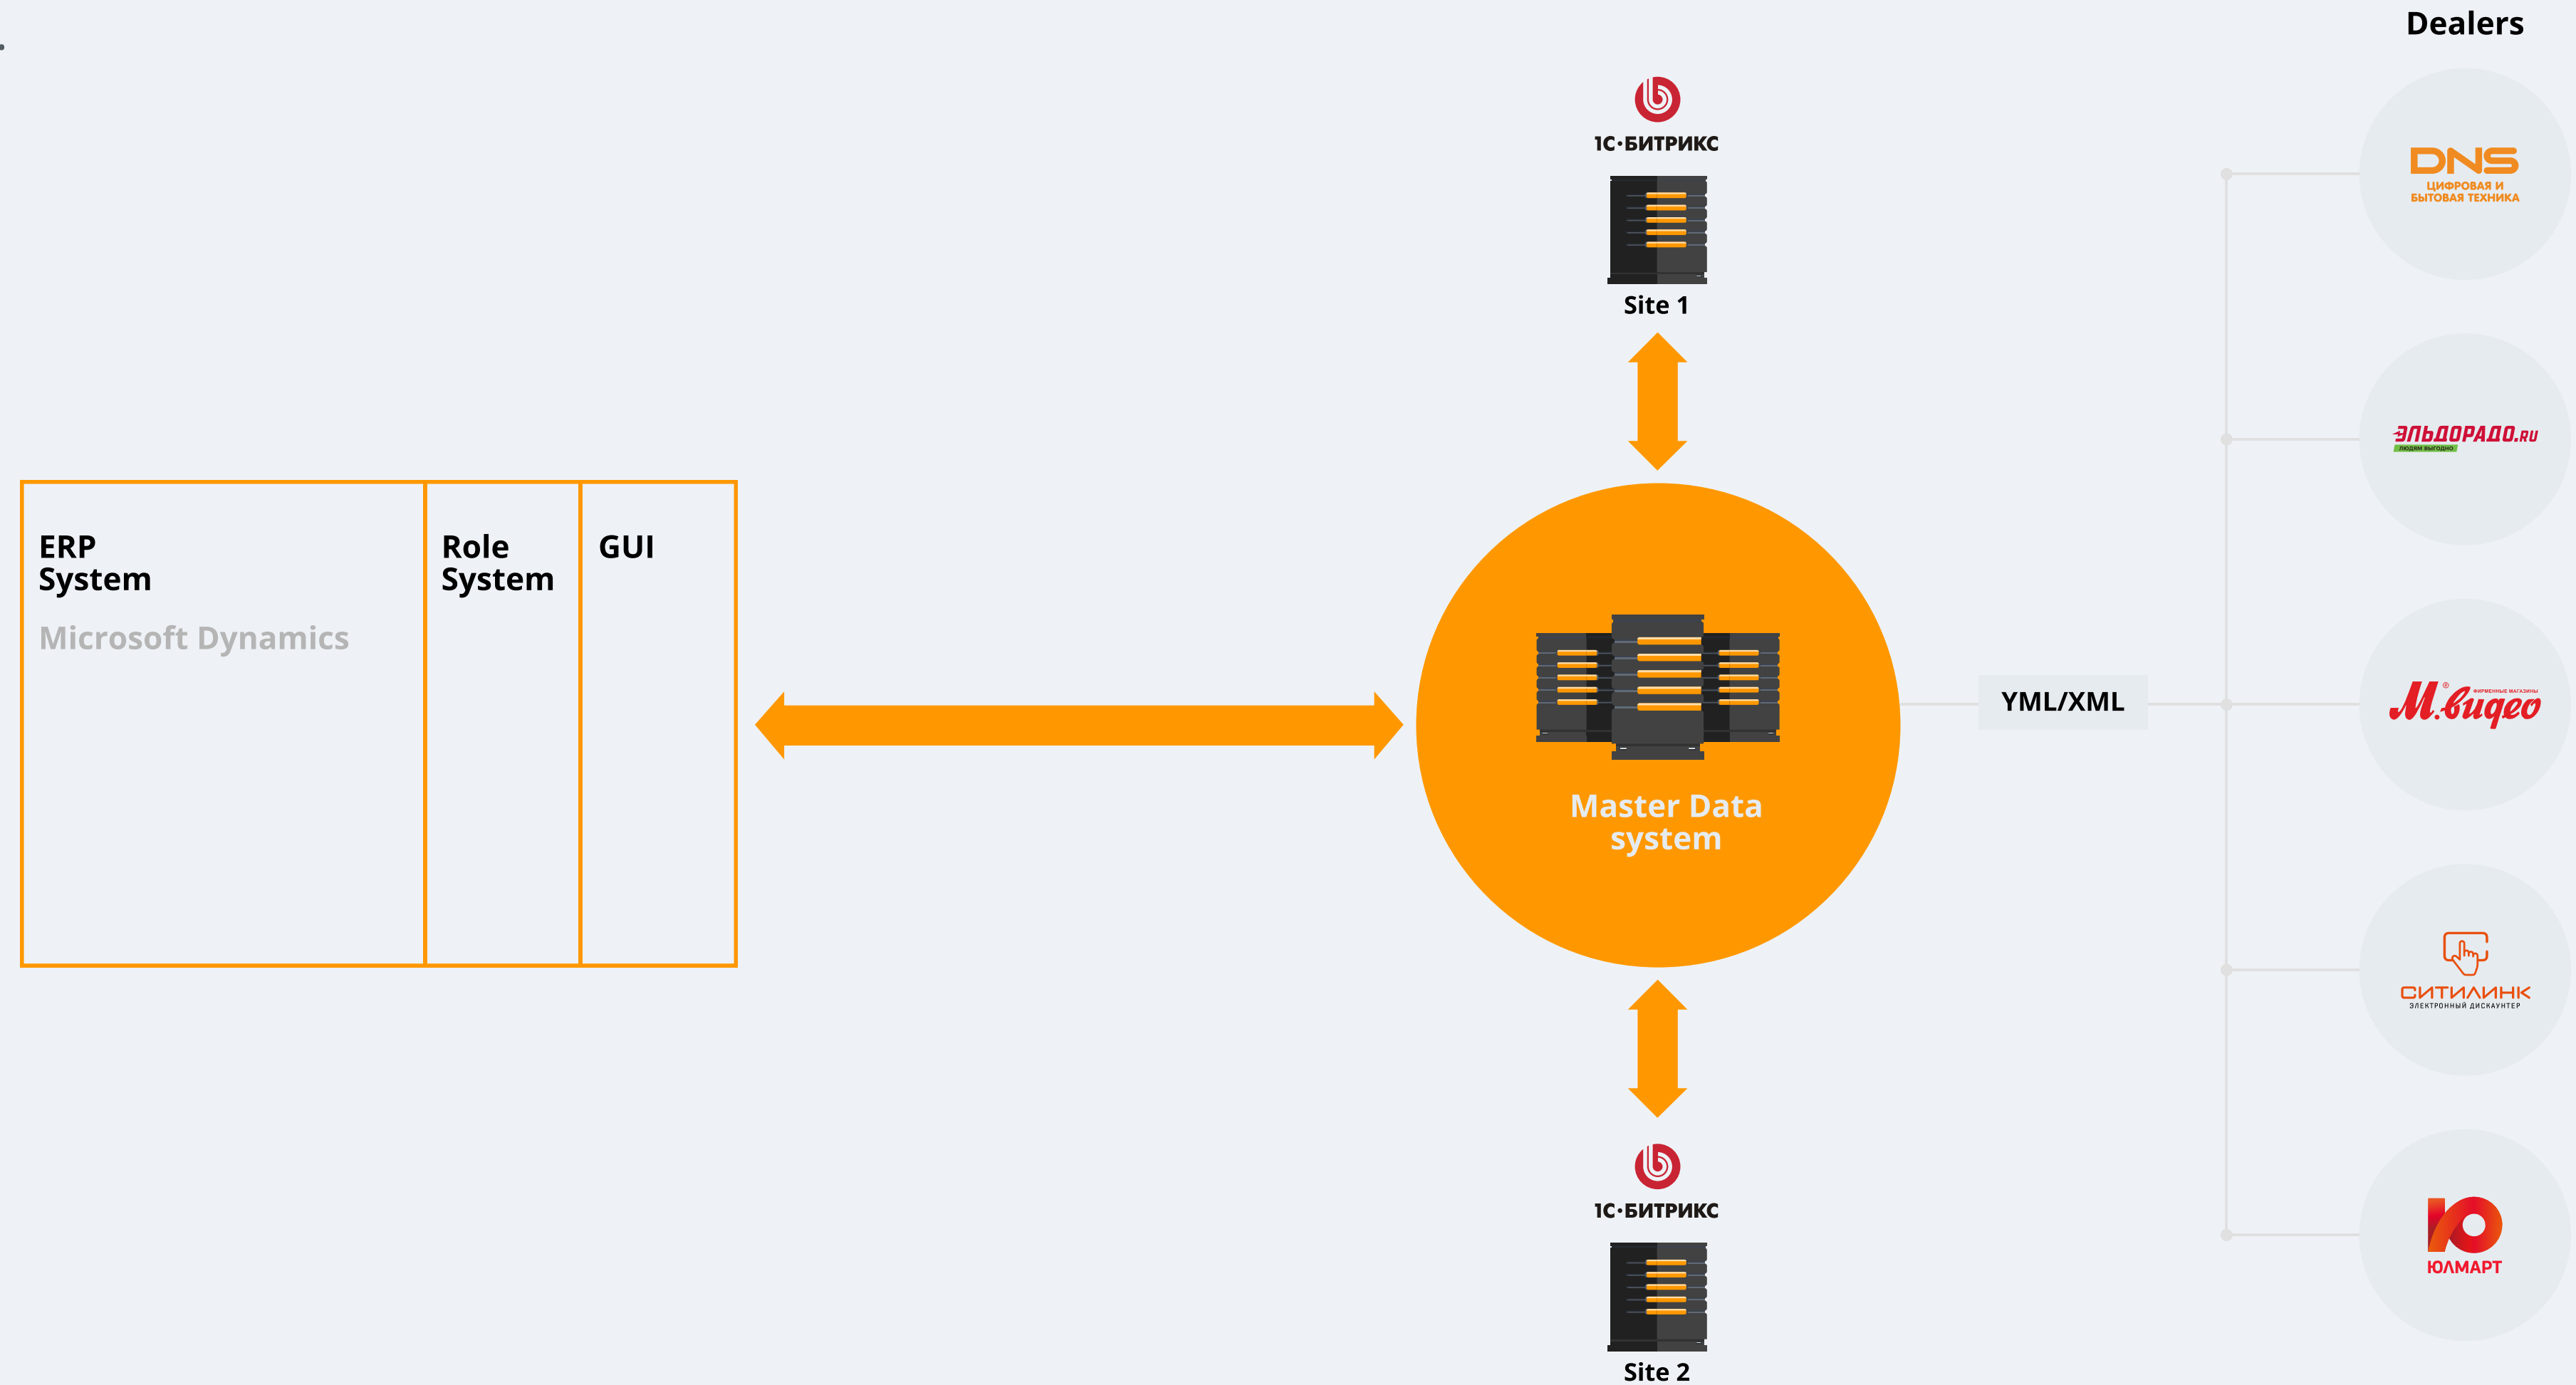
Dealers

1С·БИТРИКС

Site 1

ERP System

Microsoft Dynamics

Role System

GUI

Master Data system

YML/XML

DNS
ЦИФРОВАЯ И БЫТОВАЯ ТЕХНИКА

ЭЛЬДОРАДО.RU
людям выгодно

ФИРМЕННЫЕ МАГАЗИНЫ
М.видео

СИТИЛИНК
ЭЛЕКТРОННЫЙ ДИСКАУНТЕР

ЮЛМАРТ

1С·БИТРИКС

Site 2